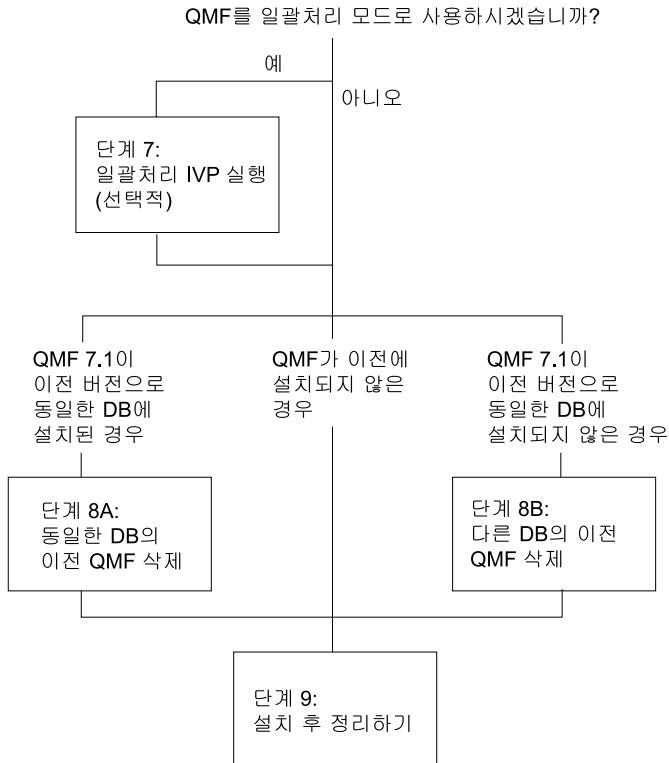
QMF를 일괄처리 모드로 사용하시겠습니까?

예

아니오

단계 7:
일괄처리 IVP 실행
(선택적)

QMF 7.1이
이전 버전으로
동일한 DB에
설치된 경우

QMF가 이전에
설치되지 않은
경우

QMF 7.1이
이전 버전으로
동일한 DB에
설치되지 않은 경우

단계 8A:
동일한 DB의
이전 QMF 삭제

단계 8B:
다른 DB의 이전
QMF 삭제

단계 9:
설치 후 정리하기